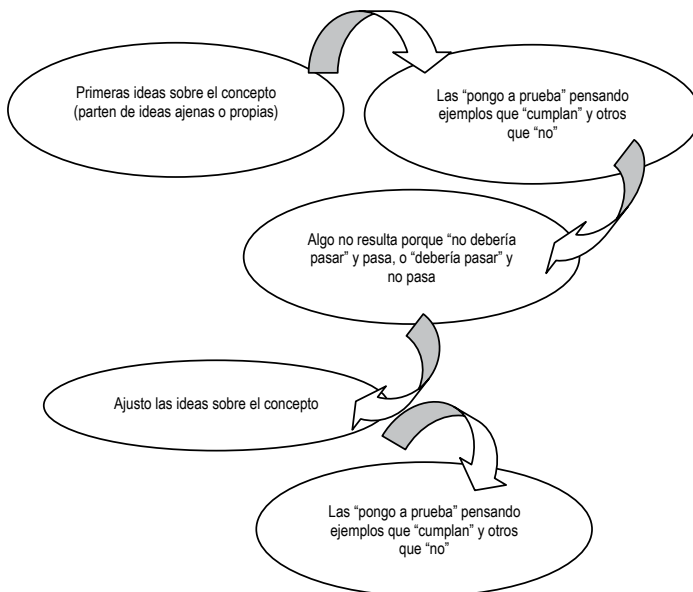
Primeras ideas sobre el concepto (parten de ideas ajenas o propias)

Las “pongo a prueba” pensando ejemplos que “cumplan” y otros que “no”

Algo no resulta porque “no debería pasar” y pasa, o “debería pasar” y no pasa

Ajusto las ideas sobre el concepto

Las “pongo a prueba” pensando ejemplos que “cumplan” y otros que “no”